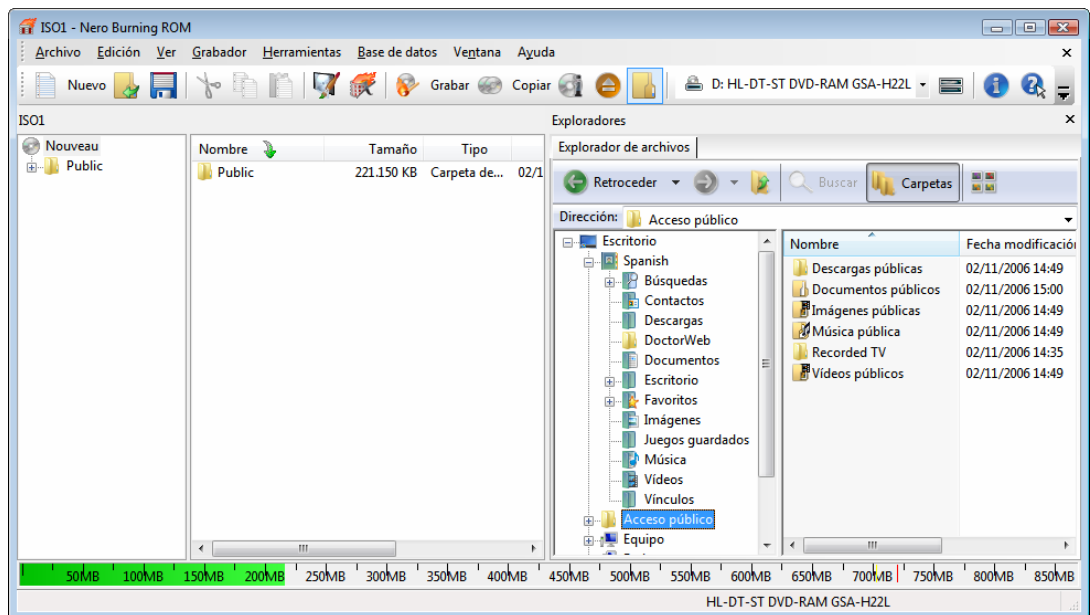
ISO1 - Nero Burning ROM

Archivo Edición Ver Grabador Herramientas Base de datos Ventana Ayuda

Nuevo Grabar Copiar D: HL-DT-ST DVD-RAM GSA-H22L

ISO1

Nouveau
Public

| Nombre | Tamaño | Tipo | |
|---|---|---|---|
| Public | 221.150 KB | Carpeta de... | 02/1 |

Exploradores

Explorador de archivos

Retroceder Buscar Carpetas

Dirección: Acceso público

Escritorio
Spanish
Búsquedas
Contactos
Descargas
DoctorWeb
Documentos
Escritorio
Favoritos
Imágenes
Juegos guardados
Música
Vídeos
Vínculos
Acceso público
Equipo

| Nombre | Fecha modificación |
|---|---|
| Descargas públicas | 02/11/2006 14:49 |
| Documentos públicos | 02/11/2006 15:00 |
| Imágenes públicas | 02/11/2006 14:49 |
| Música pública | 02/11/2006 14:49 |
| Recorded TV | 02/11/2006 14:35 |
| Vídeos públicos | 02/11/2006 14:49 |

50MB 100MB 150MB 200MB 250MB 300MB 350MB 400MB 450MB 500MB 550MB 600MB 650MB 700MB 750MB 800MB 850MB

HL-DT-ST DVD-RAM GSA-H22L